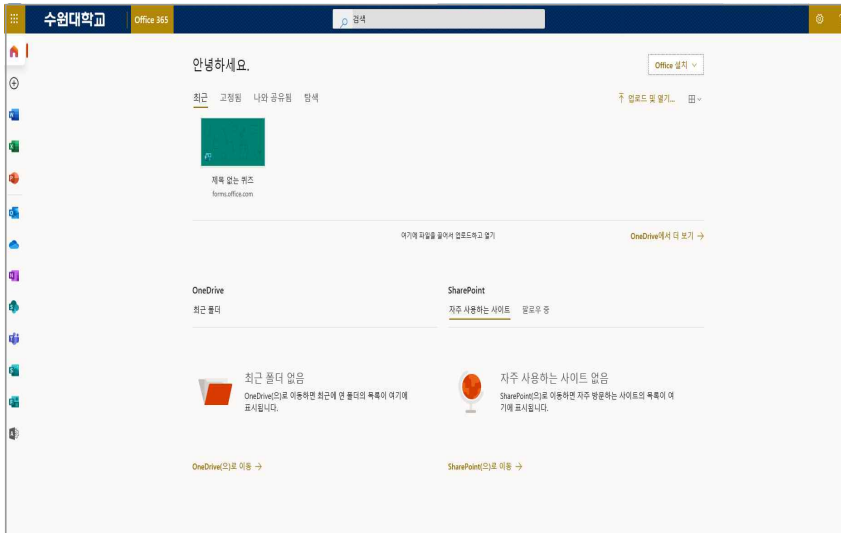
수원대학교 Office 365

검색

안녕하세요.

Office 설치

최근 고정됨 나와 공유됨 탐색

업로드 및 열기...

제목 없는 퀴즈
forms.office.com

여기에 파일을 끌어서 업로드하고 열기

OneDrive에서 더 보기 →

OneDrive

최근 폴더

SharePoint

자주 사용하는 사이트 팔로우 중

최근 폴더 없음

OneDrive(으)로 이동하면 최근에 연 폴더의 목록이 여기에 표시됩니다.

자주 사용하는 사이트 없음

SharePoint(으)로 이동하면 자주 방문하는 사이트의 목록이 여기에 표시됩니다.

OneDrive(으)로 이동 →

SharePoint(으)로 이동 →